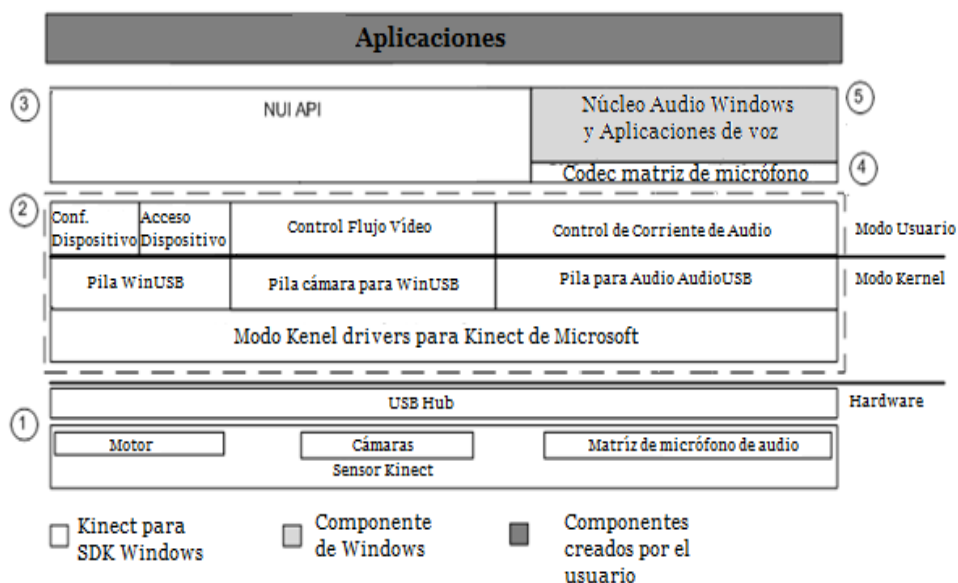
Aplicaciones

3
NUI API

Núcleo Audio Windows y Aplicaciones de voz
5

Codec matriz de micrófono
4

2
Conf. Dispositivo
Acceso Dispositivo
Control Flujo Vídeo
Control de Corriente de Audio
Modo Usuario

Pila WinUSB
Pila cámara para WinUSB
Pila para Audio AudioUSB
Modo Kernel

Modo Kenel drivers para Kinect de Microsoft

USB Hub
Hardware

1
Motor
Cámaras
Matríz de micrófono de audio
Sensor Kinect

Kinect para SDK Windows
Componente de Windows
Componentes creados por el usuario